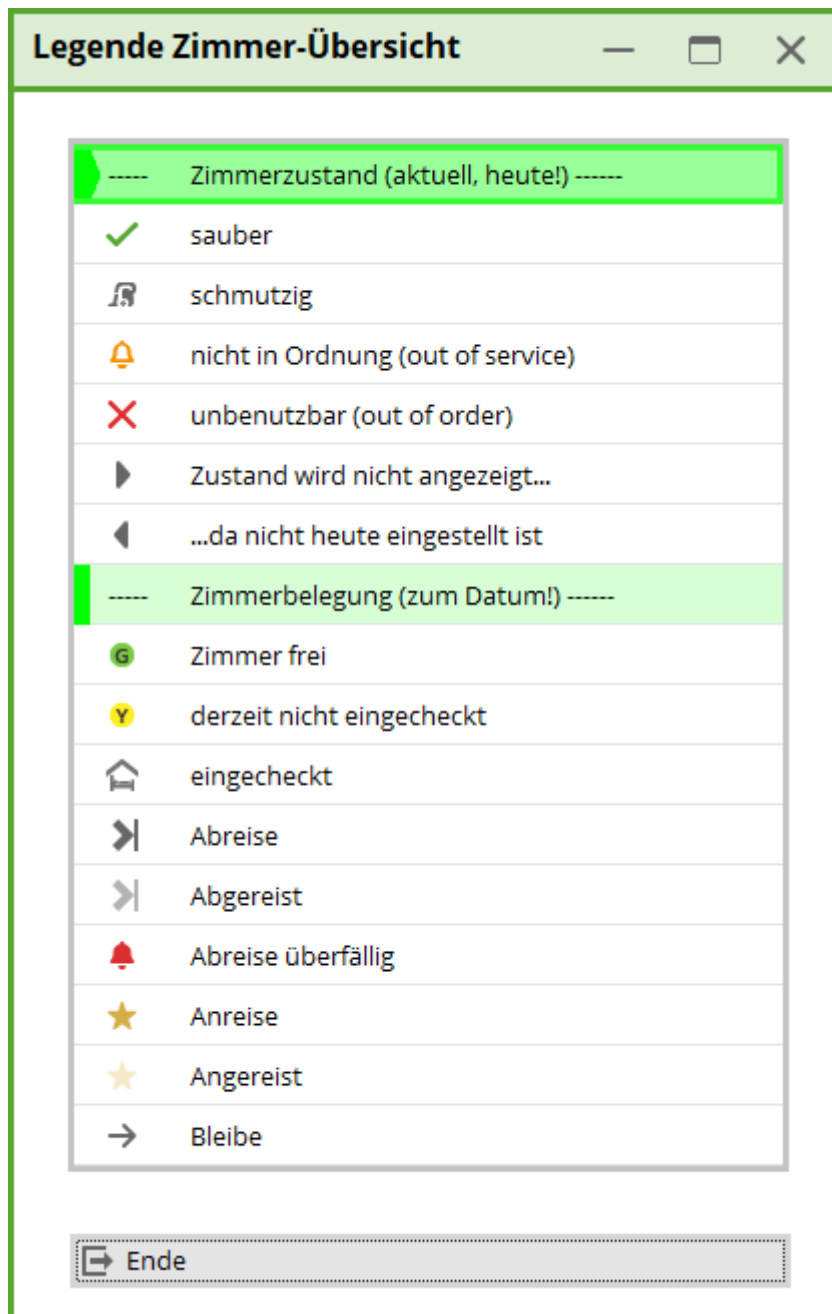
Legende Zimmer-Übersicht

| ----- | Zimmerzustand (aktuell, heute!) ------ |
|---|---|
|  | sauber |
|  | schmutzig |
|  | nicht in Ordnung (out of service) |
|  | unbenutzbar (out of order) |
|  | Zustand wird nicht angezeigt... |
|  | ...da nicht heute eingestellt ist |
| ----- | Zimmerbelegung (zum Datum!) ------ |
| G | Zimmer frei |
| Y | derzeit nicht eingecheckt |
|  | eingecheckt |
|  | Abreise |
|  | Abgereist |
|  | Abreise überfällig |
|  | Anreise |
|  | Angereist |
|  | Bleibe |

Ende